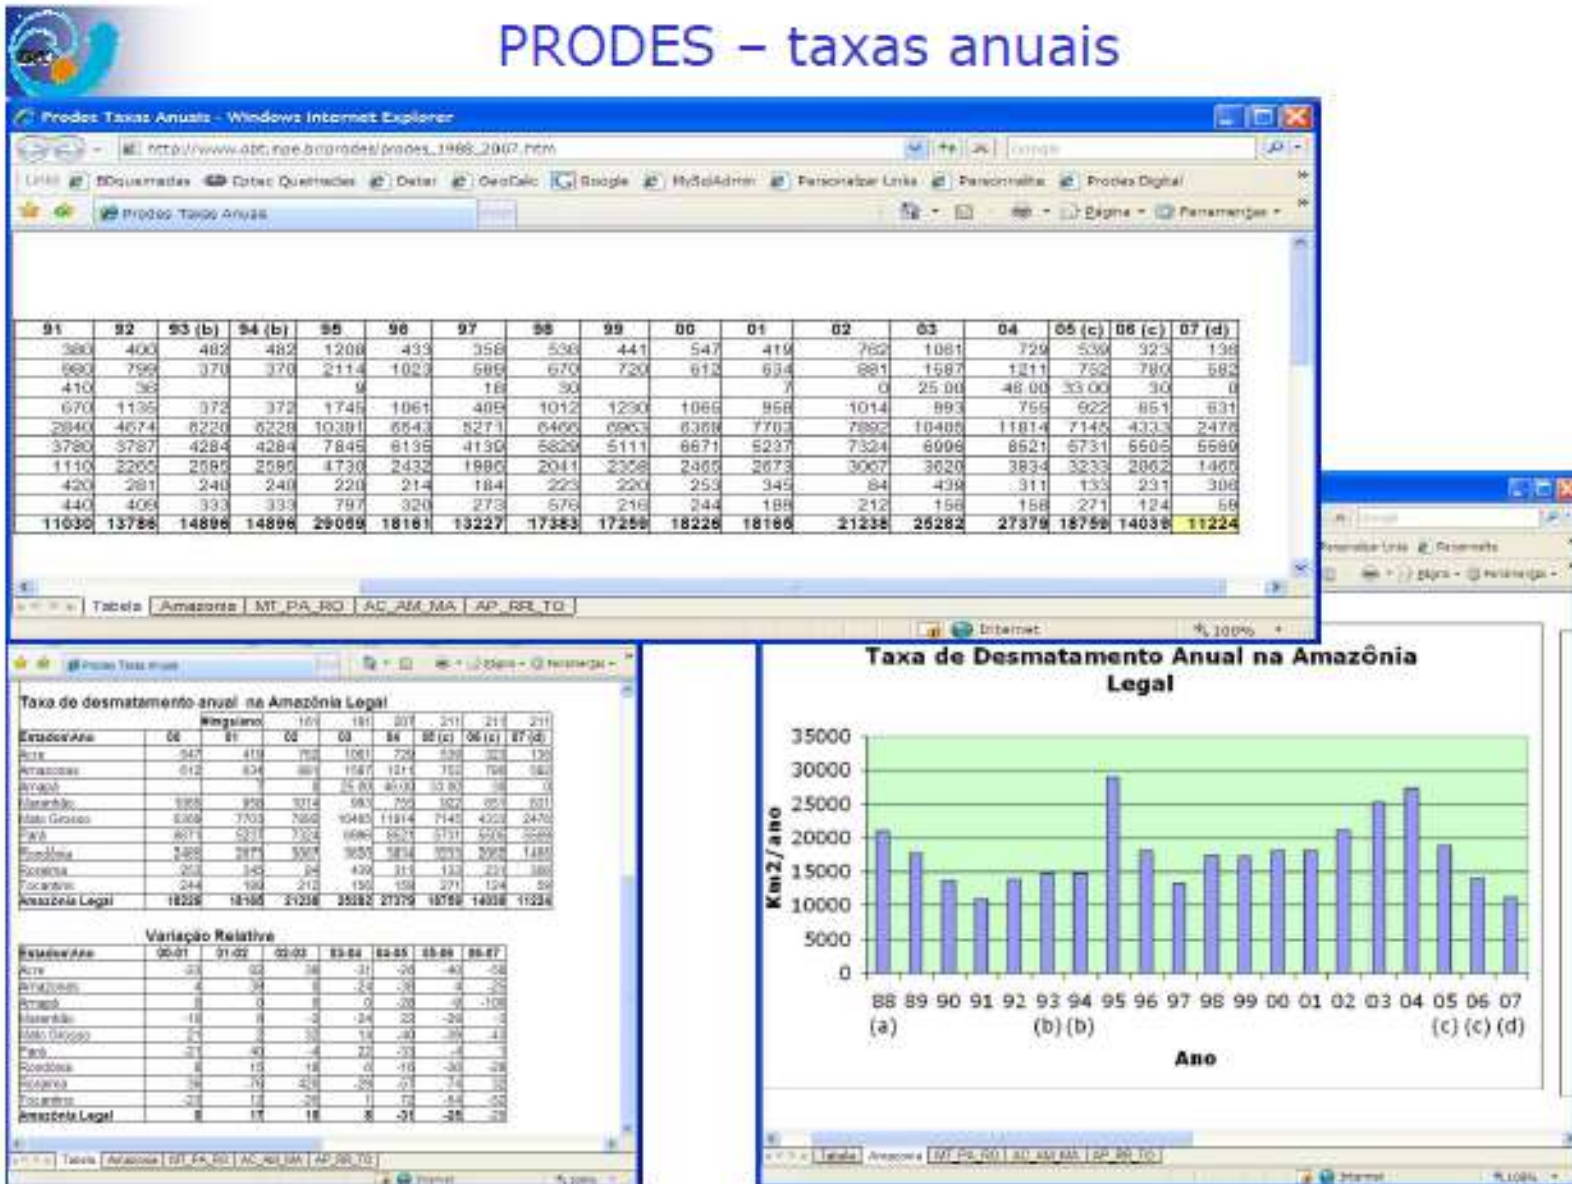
PRODES – taxas anuais

Prodes Taxas Anuais - Windows Internet Explorer

http://www.obt.inpe.br/prodes/prodes_1988_2007.htm

Prodes Taxas Anuais

| 91 | 92 | 93 (b) | 94 (b) | 95 | 96 | 97 | 98 | 99 | 00 | 01 | 02 | 03 | 04 | 05 (c) | 06 (c) | 07 (d) |
|---|---|---|---|---|---|---|---|---|---|---|---|---|---|---|---|---|
| 380 | 400 | 482 | 482 | 1208 | 433 | 358 | 536 | 441 | 547 | 419 | 762 | 1061 | 729 | 539 | 323 | 136 |
| 980 | 799 | 370 | 370 | 2114 | 1023 | 589 | 670 | 720 | 612 | 634 | 881 | 1587 | 1211 | 752 | 780 | 582 |
| 410 | 36 | | | 9 | | 18 | 30 | | | 7 | 0 | 25.00 | 46.00 | 33.00 | 30 | 0 |
| 670 | 1135 | 372 | 372 | 1745 | 1061 | 409 | 1012 | 1230 | 1065 | 958 | 1014 | 993 | 755 | 922 | 651 | 631 |
| 2840 | 4674 | 6220 | 6220 | 10391 | 6543 | 5271 | 6466 | 6963 | 6369 | 7703 | 7892 | 10405 | 11814 | 7145 | 4333 | 2476 |
| 3780 | 3787 | 4284 | 4284 | 7845 | 6135 | 4139 | 5829 | 5111 | 6671 | 5237 | 7324 | 6996 | 8521 | 5731 | 5505 | 5569 |
| 1110 | 2265 | 2595 | 2595 | 4730 | 2432 | 1986 | 2041 | 2358 | 2465 | 2673 | 3067 | 3620 | 3834 | 3233 | 2062 | 1465 |
| 420 | 281 | 240 | 240 | 220 | 214 | 184 | 223 | 220 | 253 | 345 | 84 | 439 | 311 | 133 | 231 | 306 |
| 440 | 409 | 333 | 333 | 797 | 320 | 273 | 576 | 216 | 244 | 189 | 212 | 156 | 158 | 271 | 124 | 59 |
| 11030 | 13786 | 14896 | 14896 | 29059 | 18161 | 13227 | 17383 | 17259 | 18226 | 18165 | 21238 | 25282 | 27379 | 18759 | 14039 | 11224 |

Tabela | Amazonia | MT_PA_RO | AC_AM_MA | AP_RR_TO

Internet | 100%

Taxa de desmatamento anual na Amazônia Legal

| Estados\Ano | 00 | 01 | 02 | 03 | 04 | 05 (c) | 06 (c) | 07 (d) |
|---|---|---|---|---|---|---|---|---|
| Acre | 547 | 419 | 762 | 1061 | 729 | 539 | 323 | 136 |
| Amazonas | 612 | 634 | 881 | 1587 | 1211 | 752 | 780 | 582 |
| Amapá | | 7 | 0 | 25.00 | 46.00 | 33.00 | 30 | 0 |
| Maranhão | 1065 | 958 | 1014 | 993 | 755 | 922 | 651 | 631 |
| Mato Grosso | 6369 | 7703 | 7892 | 10405 | 11814 | 7145 | 4333 | 2476 |
| Pará | 6671 | 5237 | 7324 | 6996 | 8521 | 5731 | 5505 | 5569 |
| Rondônia | 2465 | 2673 | 3067 | 3620 | 3834 | 3233 | 2062 | 1465 |
| Roraima | 253 | 345 | 84 | 439 | 311 | 133 | 231 | 306 |
| Tocantins | 244 | 189 | 212 | 156 | 158 | 271 | 124 | 59 |
| Amazônia Legal | 18226 | 18165 | 21238 | 25282 | 27379 | 18759 | 14039 | 11224 |

Variação Relativa

| Estados\Ano | 00-01 | 01-02 | 02-03 | 03-04 | 04-05 | 05-06 | 06-07 |
|---|---|---|---|---|---|---|---|
| Acre | -23 | 82 | 39 | -31 | -26 | -40 | -58 |
| Amazonas | 4 | 39 | 8 | -24 | -38 | 4 | -25 |
| Amapá | | | | | -28 | -9 | -100 |
| Maranhão | -10 | 6 | -2 | -24 | 22 | -29 | -3 |
| Mato Grosso | 21 | 2 | 32 | 14 | -40 | -39 | -43 |
| Pará | -21 | 40 | -4 | 22 | -33 | -4 | 1 |
| Rondônia | 8 | 15 | 18 | 6 | -16 | -36 | -29 |
| Roraima | 36 | -76 | 420 | -29 | -57 | 74 | 32 |
| Tocantins | -23 | 12 | -26 | 1 | 72 | -54 | -52 |
| Amazônia Legal | 0 | 17 | 19 | 8 | -31 | -25 | -20 |

Tabela | Amazonia | MT_PA_RO | AC_AM_MA | AP_RR_TO

Taxa de Desmatamento Anual na Amazônia Legal

35000
30000
25000
20000
15000
10000
5000
0

Km2/ano

88 (a) 89 90 91 92 93 (b) 94 (b) 95 96 97 98 99 00 01 02 03 04 05 (c) 06 (c) 07 (d)

Ano

Tabela | Amazonia | MT_PA_RO | AC_AM_MA | AP_RR_TO

Internet | 100%